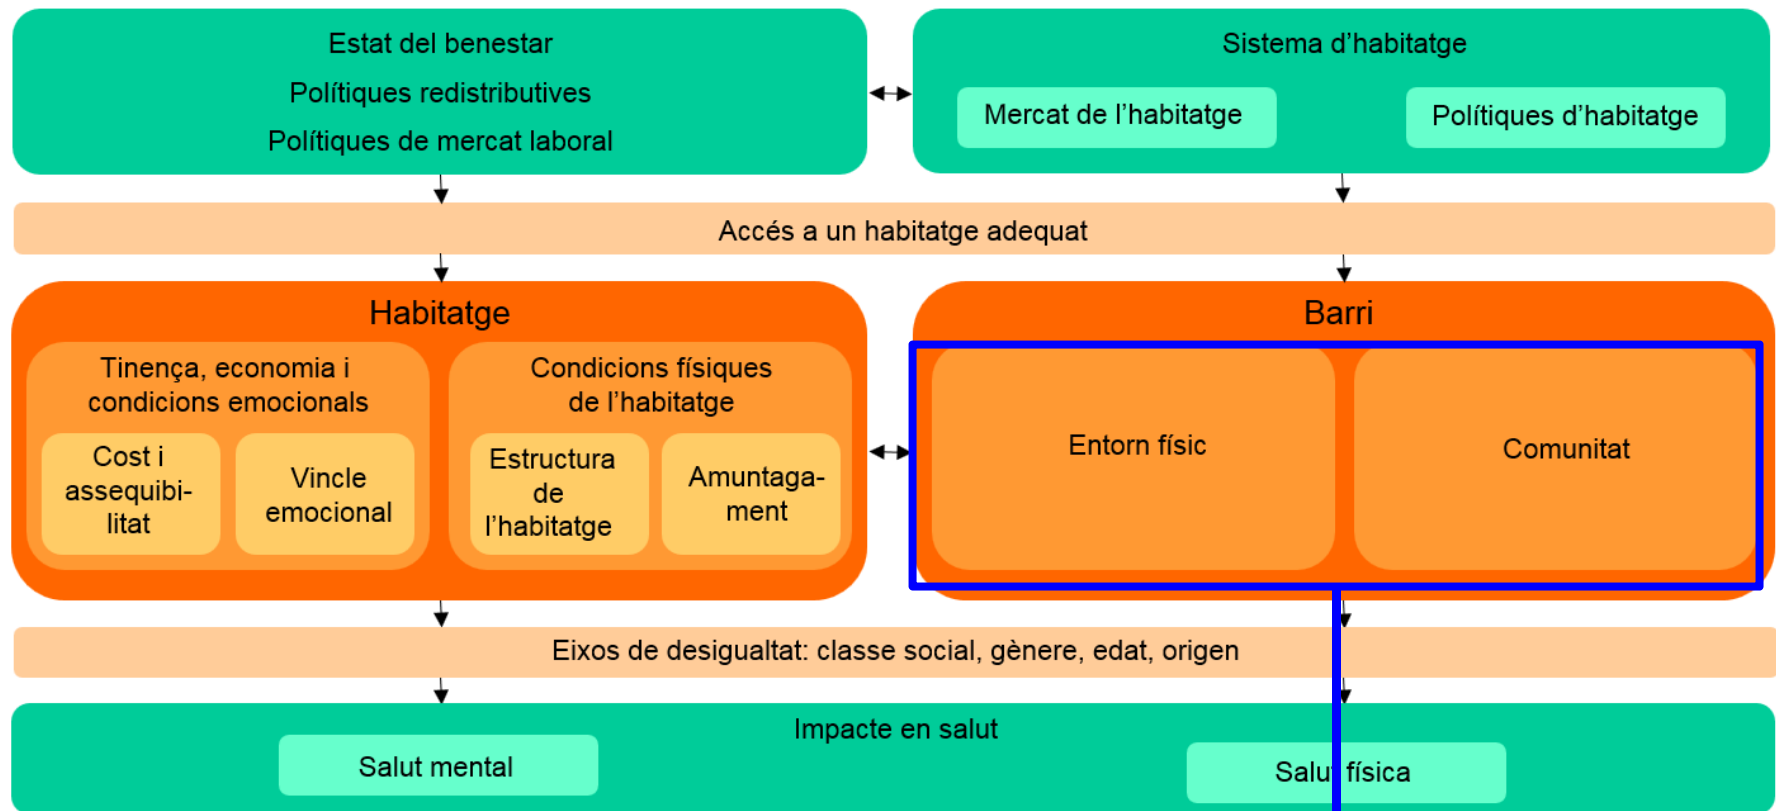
Estat del benestar

Polítiques redistributives

Polítiques de mercat laboral

Sistema d'habitatge

Mercat de l'habitatge

Polítiques d'habitatge

Accés a un habitatge adequat

Habitatge

Tinença, economia i condicions emocionals

Cost i assequibilitat

Vincle emocional

Condicions físiques de l'habitatge

Estructura de l'habitatge

Amuntagament

Barri

Entorn físic

Comunitat

Eixos de desigualtat: classe social, gènere, edat, origen

Impacte en salut

Salut mental

Salu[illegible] física